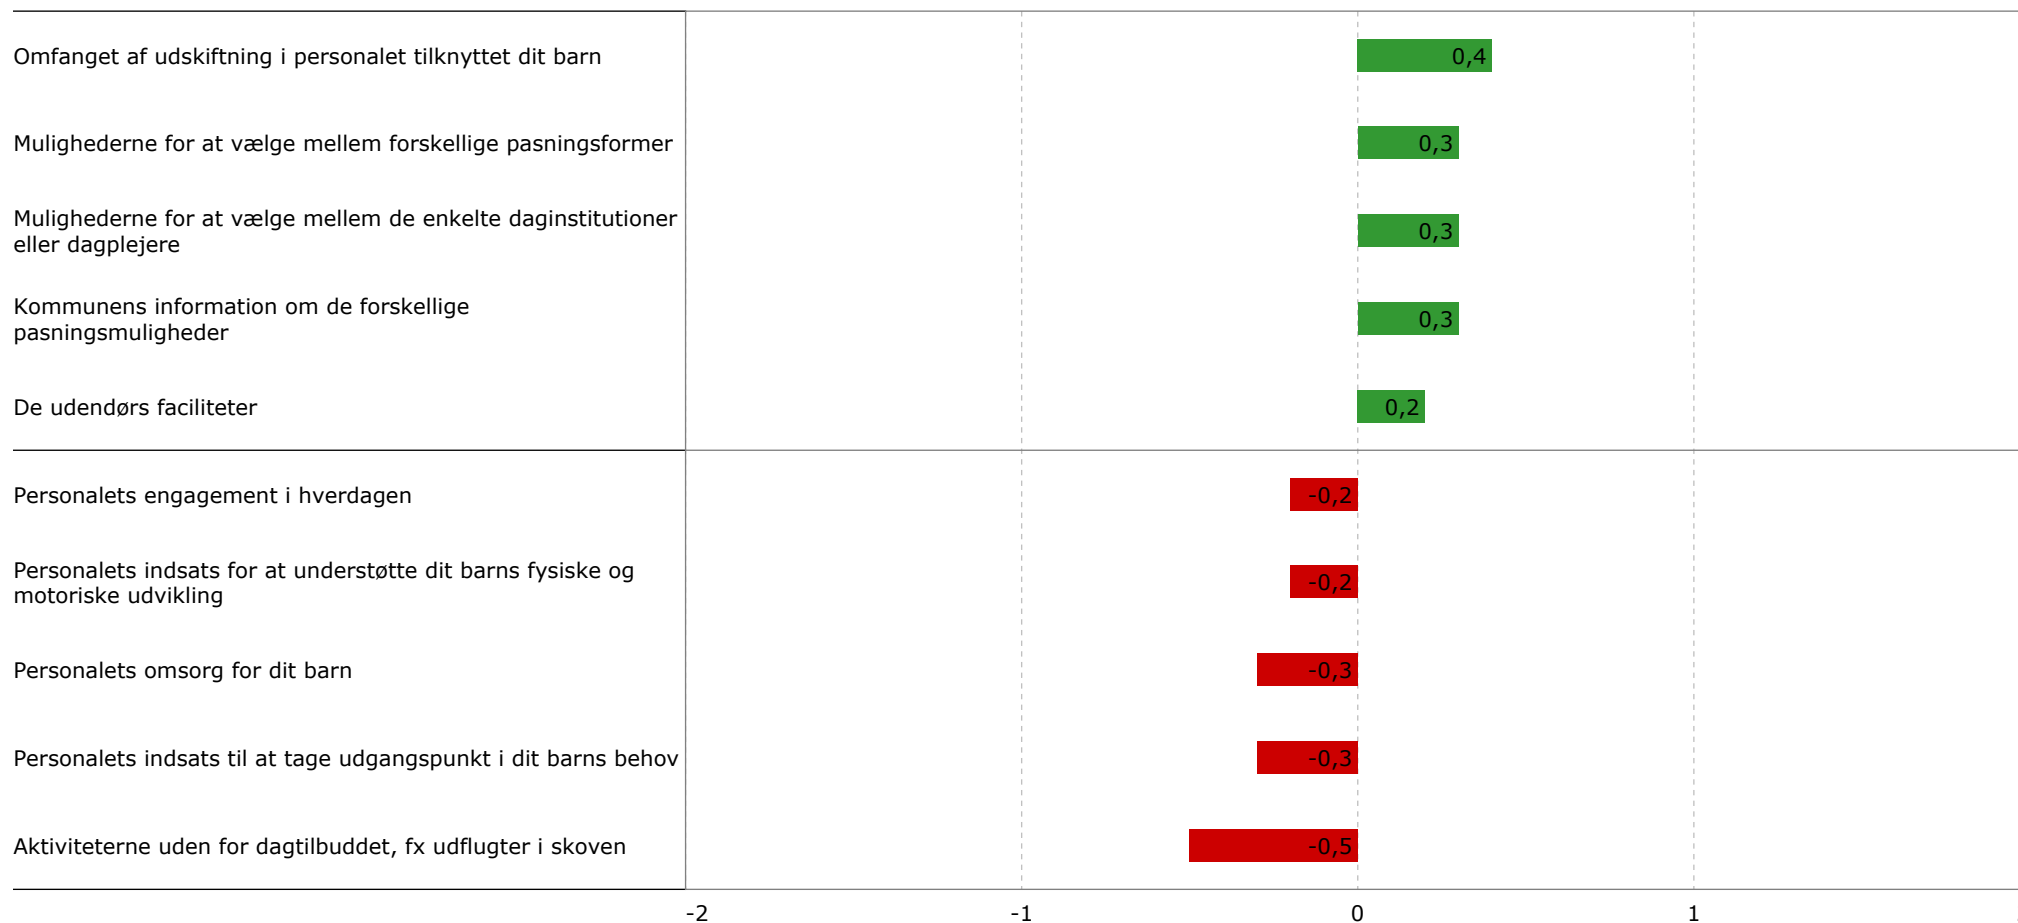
Omfanget af udskiftning i personalet tilknyttet dit barn
0,4

Mulighederne for at vælge mellem forskellige pasningsformer
0,3

Mulighederne for at vælge mellem de enkelte daginstitutioner eller dagplejere
0,3

Kommunens information om de forskellige pasningsmuligheder
0,3

De udendørs faciliteter
0,2

Personalets engagement i hverdagen
-0,2

Personalets indsats for at understøtte dit barns fysiske og motoriske udvikling
-0,2

Personalets omsorg for dit barn
-0,3

Personalets indsats til at tage udgangspunkt i dit barns behov
-0,3

Aktiviteterne uden for dagtilbuddet, fx udflugter i skoven
-0,5

-2
-1
0
1